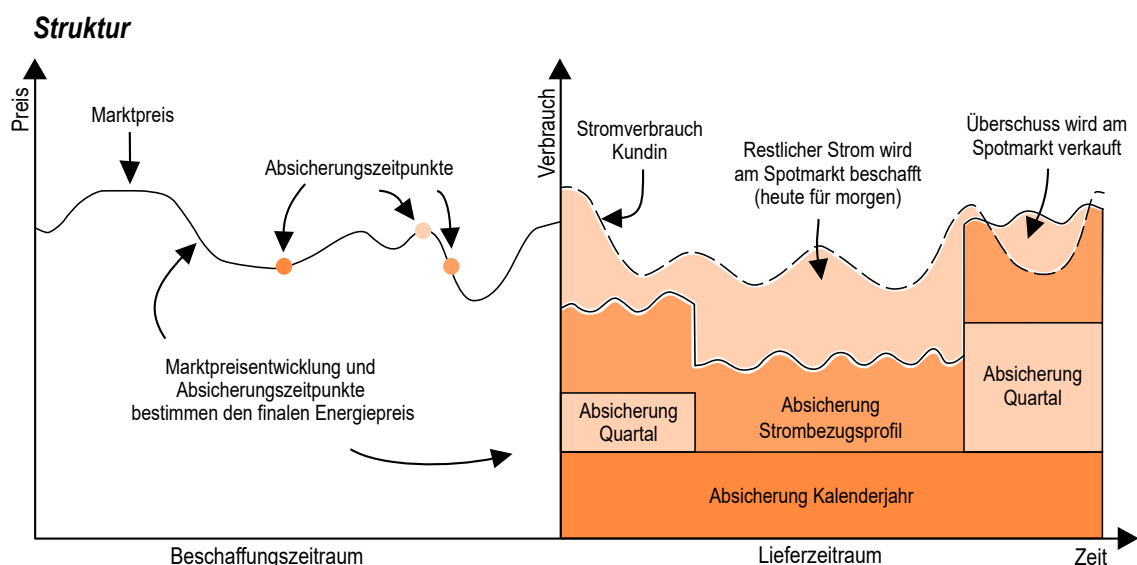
Struktur

Preis

Marktpreis

Absicherungszeitpunkte

Marktpreisentwicklung und Absicherungszeitpunkte bestimmen den finalen Energiepreis

Beschaffungszeitraum

Verbrauch

Stromverbrauch Kundin

Restlicher Strom wird am Spotmarkt beschafft (heute für morgen)

Überschuss wird am Spotmarkt verkauft

Absicherung Quartal

Absicherung Strombezugsprofil

Absicherung Quartal

Absicherung Kalenderjahr

Lieferzeitraum

Zeit